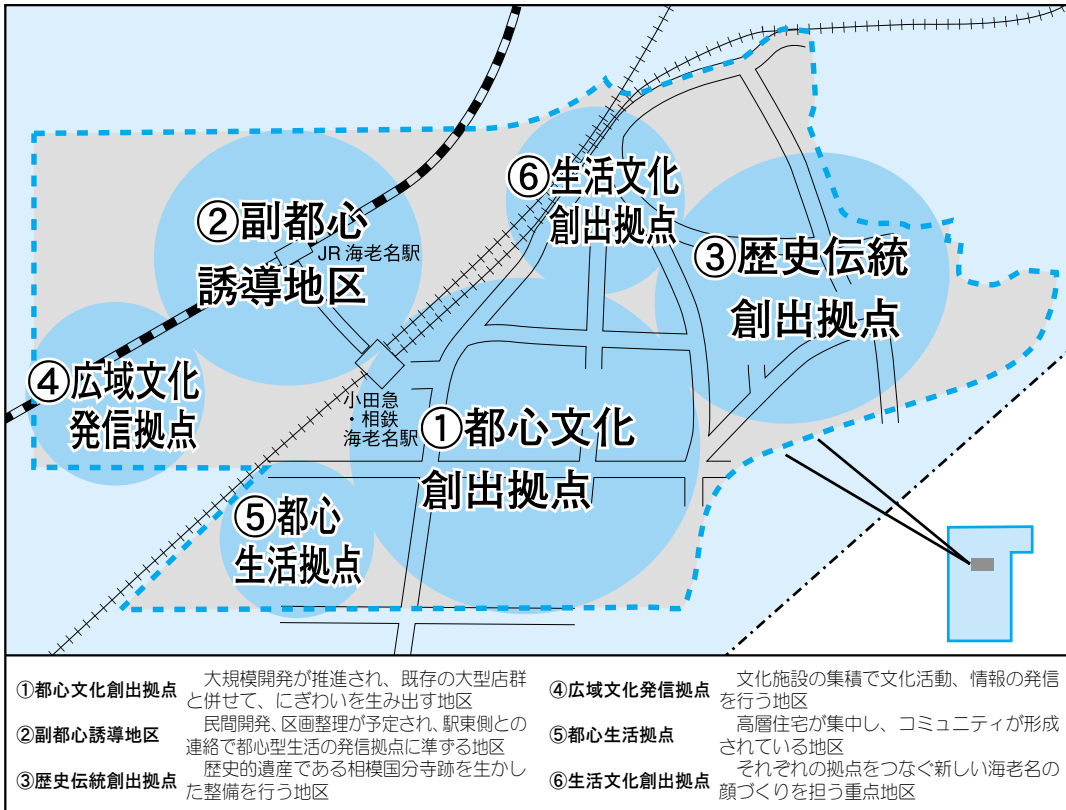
⑥生活文化
創出拠点

②副都心
誘導地区

JR 海老名駅

③歴史伝統
創出拠点

④広域文化
発信拠点

小田急
・相鉄
海老名駅

①都心文化
創出拠点

⑤都心
生活拠点

①都心文化創出拠点　大規模開発が推進され、既存の大型店群と併せて、にぎわいを生み出す地区

②副都心誘導地区　民間開発、区画整理が予定され、駅東側との連絡で都心型生活の発信拠点に準ずる地区

③歴史伝統創出拠点　歴史的遺産である相模国分寺跡を生かした整備を行う地区

④広域文化発信拠点　文化施設の集積で文化活動、情報の発信を行う地区

⑤都心生活拠点　高層住宅が集中し、コミュニティが形成されている地区

⑥生活文化創出拠点　それぞれの拠点をつなぐ新しい海老名の顔づくりを担う重点地区